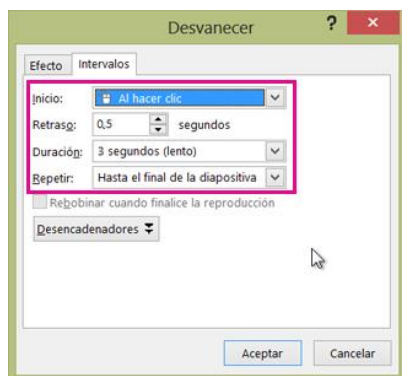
Desvanecer

?

×

Efecto

Intervalos

Inicio: Al hacer clic

Retraso: 0,5 segundos

Duración: 3 segundos (lento)

Repetir: Hasta el final de la diapositiva

Rebobinar cuando finalice la reproducción

Desencadenadores

Aceptar

Cancelar